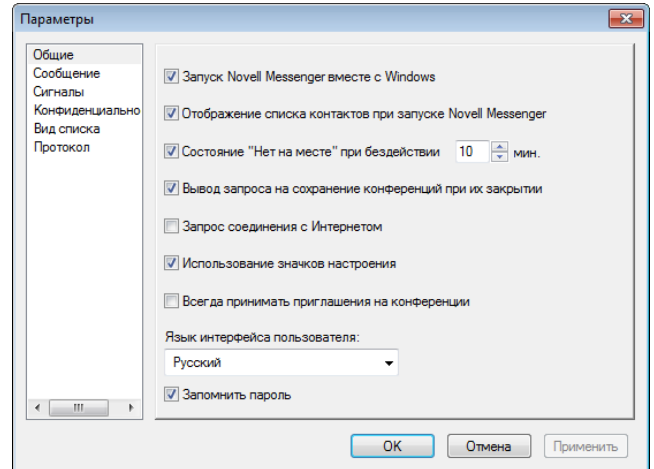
Параметры

Общие
Сообщение
Сигналы
Конфиденциально
Вид списка
Протокол

Запуск Novell Messenger вместе с Windows

Отображение списка контактов при запуске Novell Messenger

Состояние "Нет на месте" при бездействии 10 мин.

Вывод запроса на сохранение конференций при их закрытии

Запрос соединения с Интернетом

Использование значков настроения

Всегда принимать приглашения на конференции

Язык интерфейса пользователя:

Русский

Запомнить пароль

OK Отмена Применить